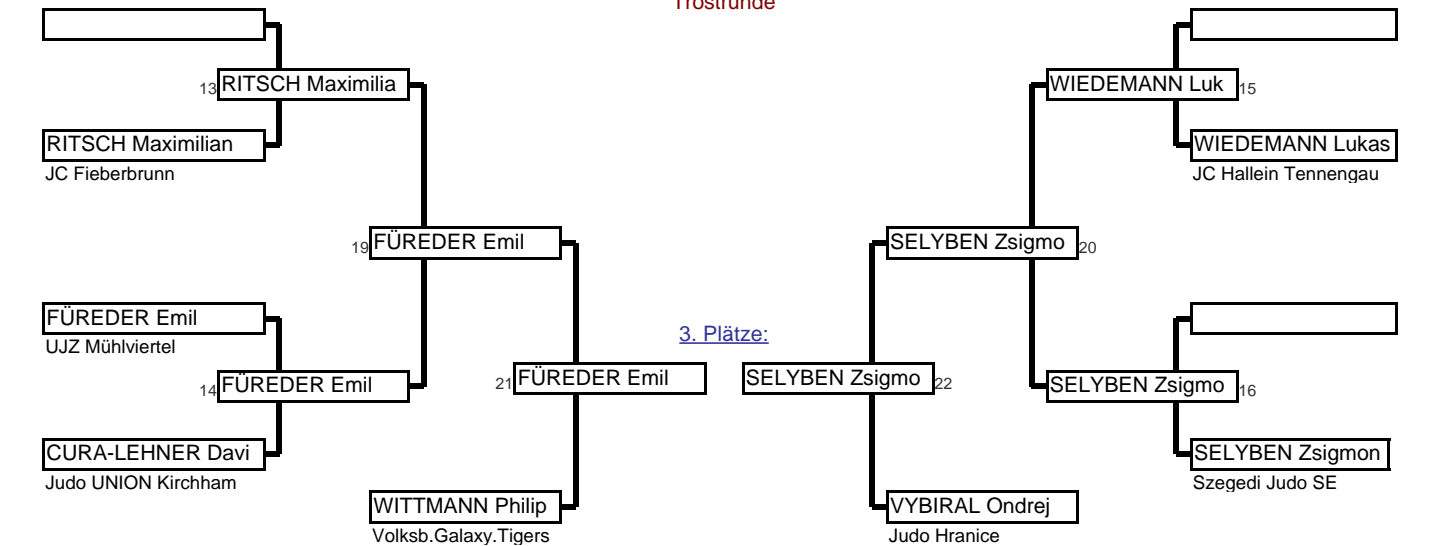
Trostrunde

13 RITSCH Maximilia

RITSCH Maximilian
JC Fieberbrunn

19 FÜREDER Emil

FÜREDER Emil
UJZ Mühlviertel

14 FÜREDER Emil

CURA-LEHNER Davi
Judo UNION Kirchham

21 FÜREDER Emil

WITTMANN Philip
Volksb.Galaxy.Tigers

3. Plätze:

SELYBEN Zsigmo 22

VYBIRAL Ondrej
Judo Hranice

WIEDEMANN Luk 15

WIEDEMANN Lukas
JC Hallein Tennengau

SELYBEN Zsigmo 20

SELYBEN Zsigmo 16

SELYBEN Zsigmon
Szegedi Judo SE